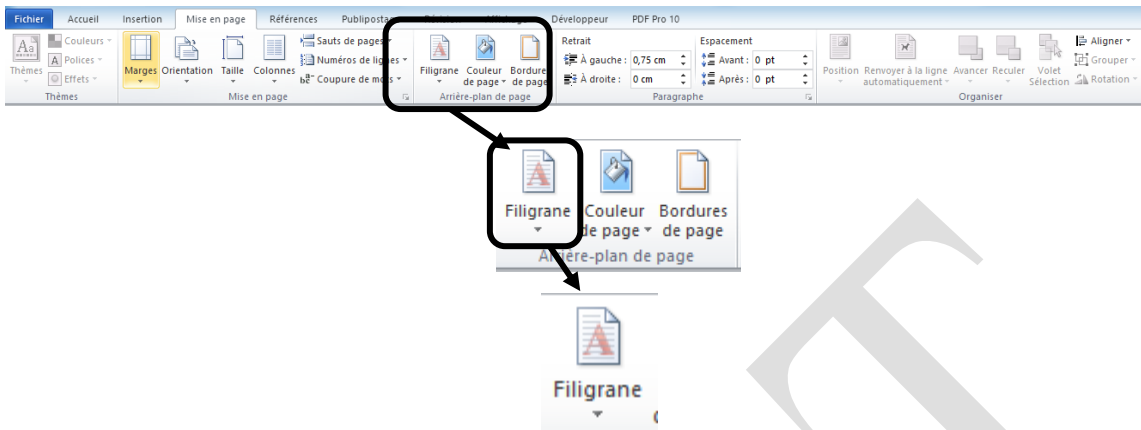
Fichier Accueil Insertion Mise en page Références Publiposta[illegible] Développeur PDF Pro 10

Thèmes Couleurs Polices Effets Thèmes
Marges Orientation Taille Colonnes Sauts de pages Numéros de lignes Coupure de mots Mise en page
Filigrane Couleur de page Bordures de page Arrière-plan de page
Retrait À gauche : 0,75 cm À droite : 0 cm
Espacement Avant : 0 pt Après : 0 pt
Paragraphe
Position Renvoyer à la ligne automatiquement Avancer Reculer Volet Sélection Aligner Grouper Rotation
Organiser

Filigrane Couleur de page Bordures de page
Arrière-plan de page

Filigrane